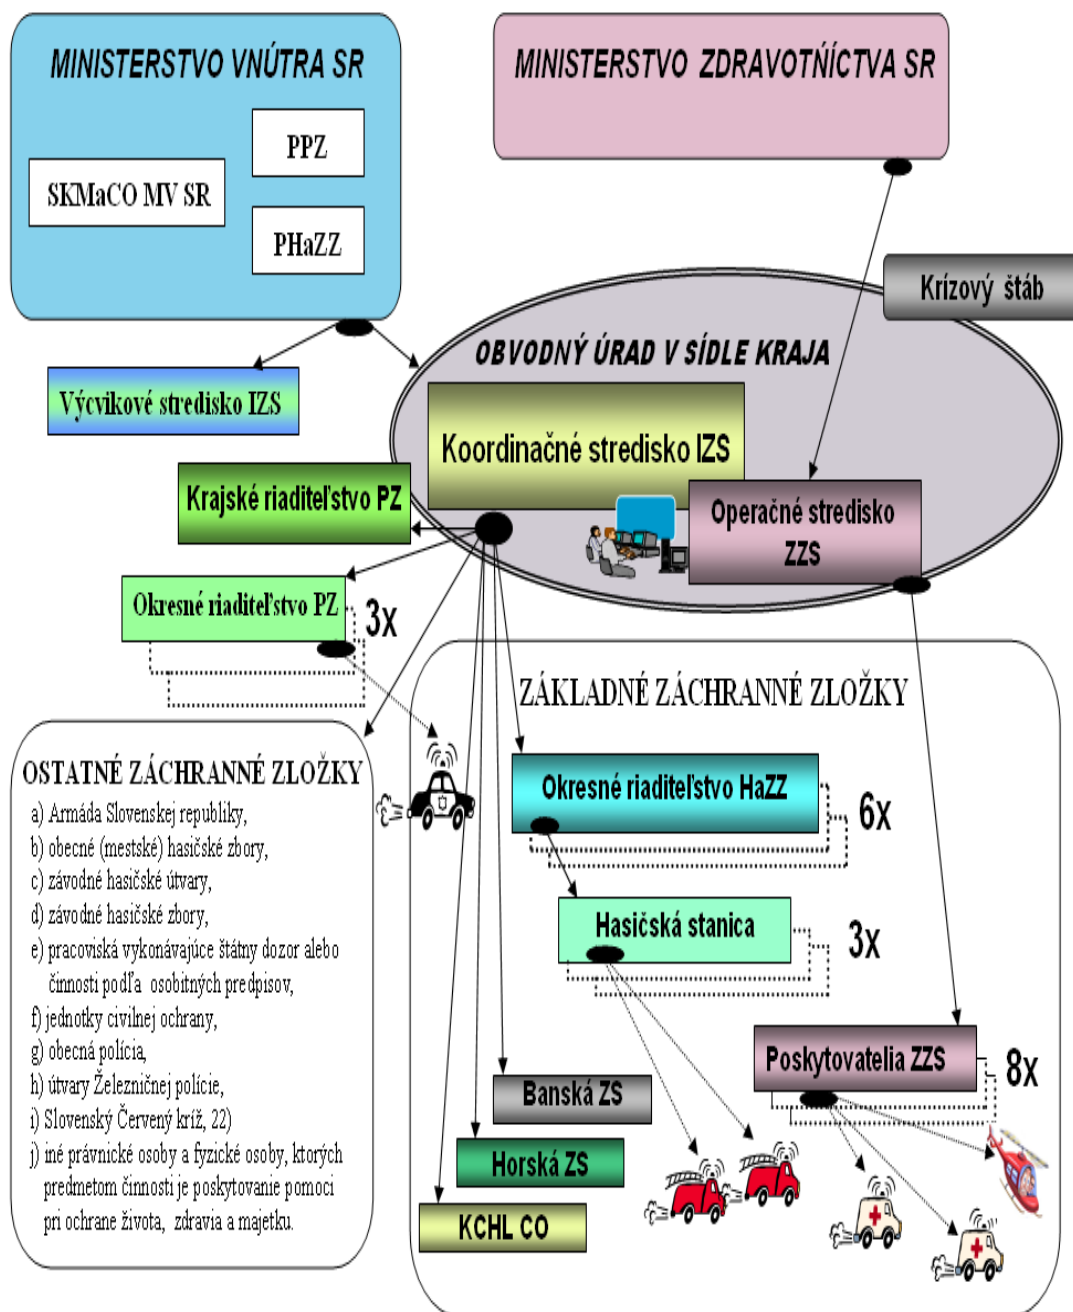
MINISTERSTVO VNÚTRA SR

PPZ

SKMaCO MV SR

PHaZZ

MINISTERSTVO ZDRAVOTNÍCTVA SR

Krízový štáb

OBVODNÝ ÚRAD V SÍDLE KRAJA

Výcvikové stredisko IZS

Koordinačné stredisko IZS

Krajské riaditeľstvo PZ

Operačné stredisko ZZS

Okresné riaditeľstvo PZ

3x

ZÁKLADNÉ ZÁCHRANNÉ ZLOŽKY

OSTATNÉ ZÁCHRANNÉ ZLOŽKY

a) Armáda Slovenskej republiky,
b) obecné (mestské) hasičské zbory,
c) závodné hasičské útvary,
d) závodné hasičské zbory,
e) pracoviská vykonávajúce štátny dozor alebo činnosti podľa osobitných predpisov,
f) jednotky civilnej ochrany,
g) obecná polícia,
h) útvary Železničnej polície,
i) Slovenský Červený kríž, 22)
j) iné právnické osoby a fyzické osoby, ktorých predmetom činnosti je poskytovanie pomoci pri ochrane života, zdravia a majetku.

Okresné riaditeľstvo HaZZ

6x

Hasičská stanica

3x

Poskytovatelia ZZS

8x

Banská ZS

Horská ZS

KCHL CO